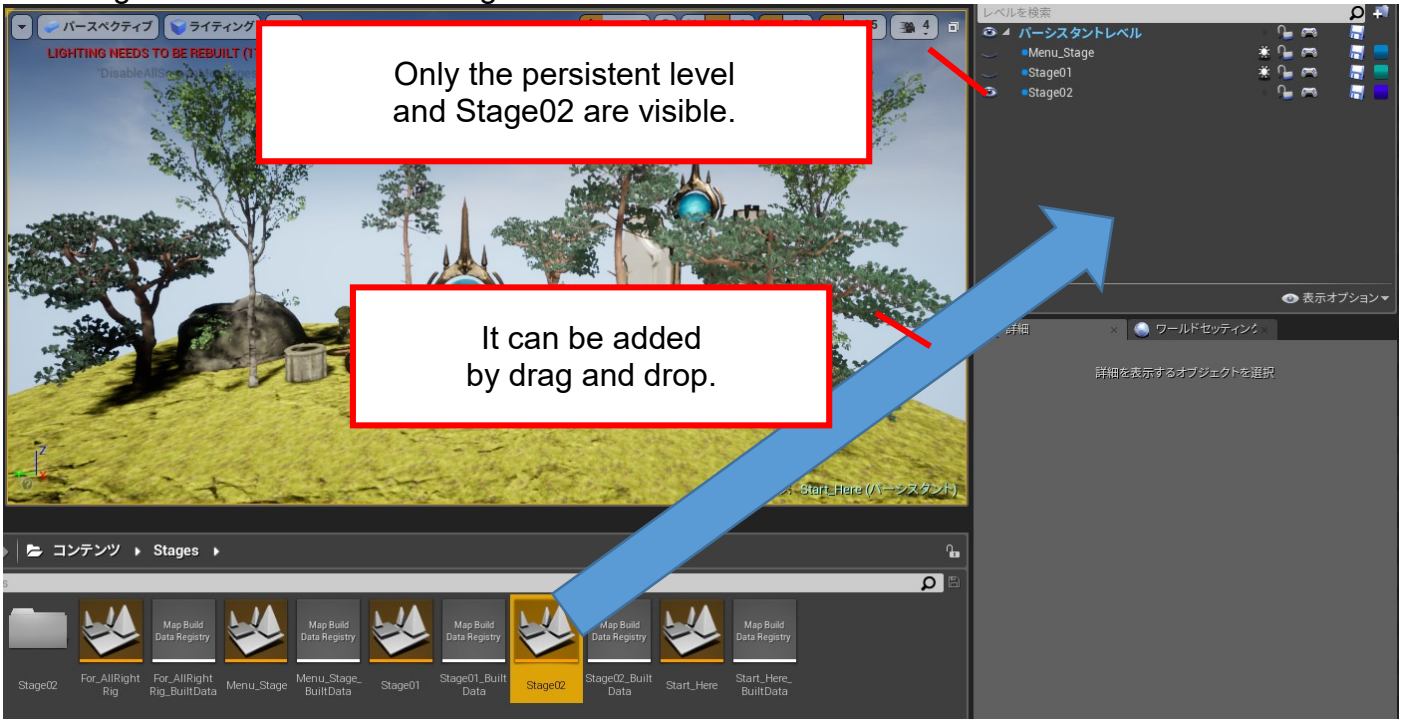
パースペクティブ ライティング

LIGHTING NEEDS TO BE REBUILT (1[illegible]

"DisableAllSta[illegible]

5 4

Only the persistent level and Stage02 are visible.

レベルを検索

パーシスタントレベル

Menu_Stage

Stage01

Stage02

表示オプション

It can be added by drag and drop.

詳細

ワールドセッティング

詳細を表示するオブジェクトを選択

Start_Here (パーシスタント)

コンテンツ ▸ Stages ▸

Stage02

Map Build Data Registry

For_AllRight Rig

For_AllRight Rig_BuiltData

Menu_Stage

Menu_Stage_ BuiltData

Stage01

Stage01_Built Data

Stage02

Stage02_Built Data

Start_Here

Start_Here_ BuiltData